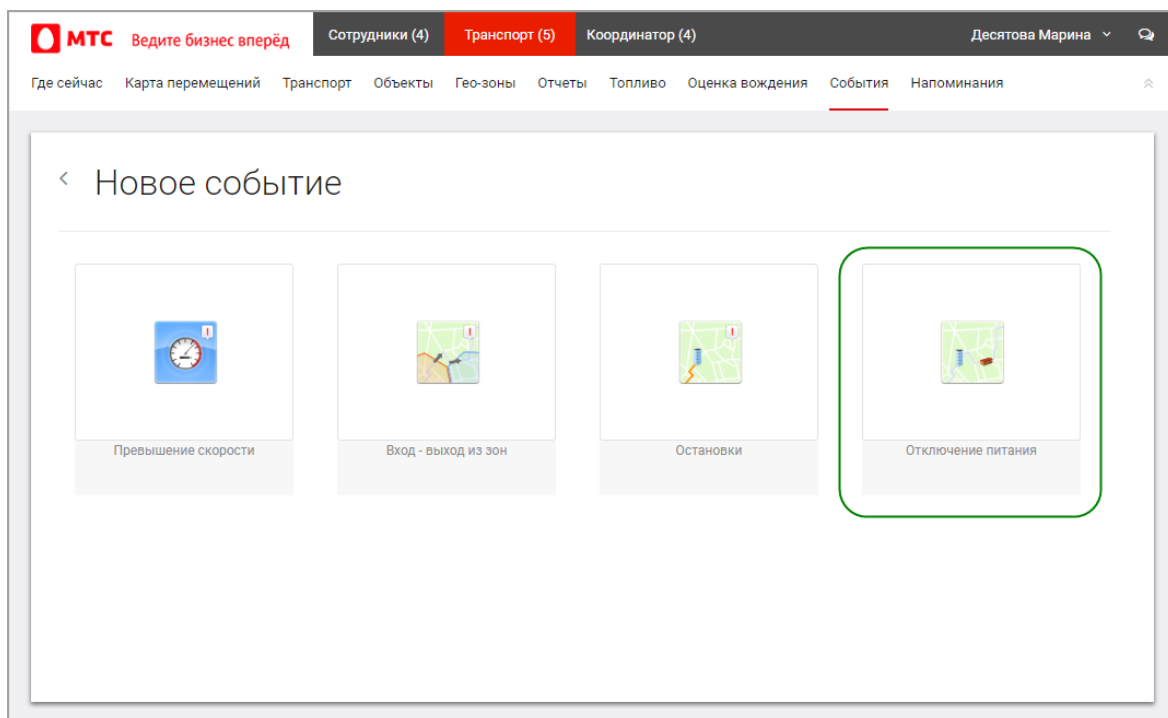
МТС Ведите бизнес вперёд

Сотрудники (4) Транспорт (5) Координатор (4) Десятова Марина

Где сейчас Карта перемещений Транспорт Объекты Гео-зоны Отчеты Топливо Оценка вождения События Напоминания

Новое событие

Превышение скорости

Вход - выход из зон

Остановки

Отключение питания